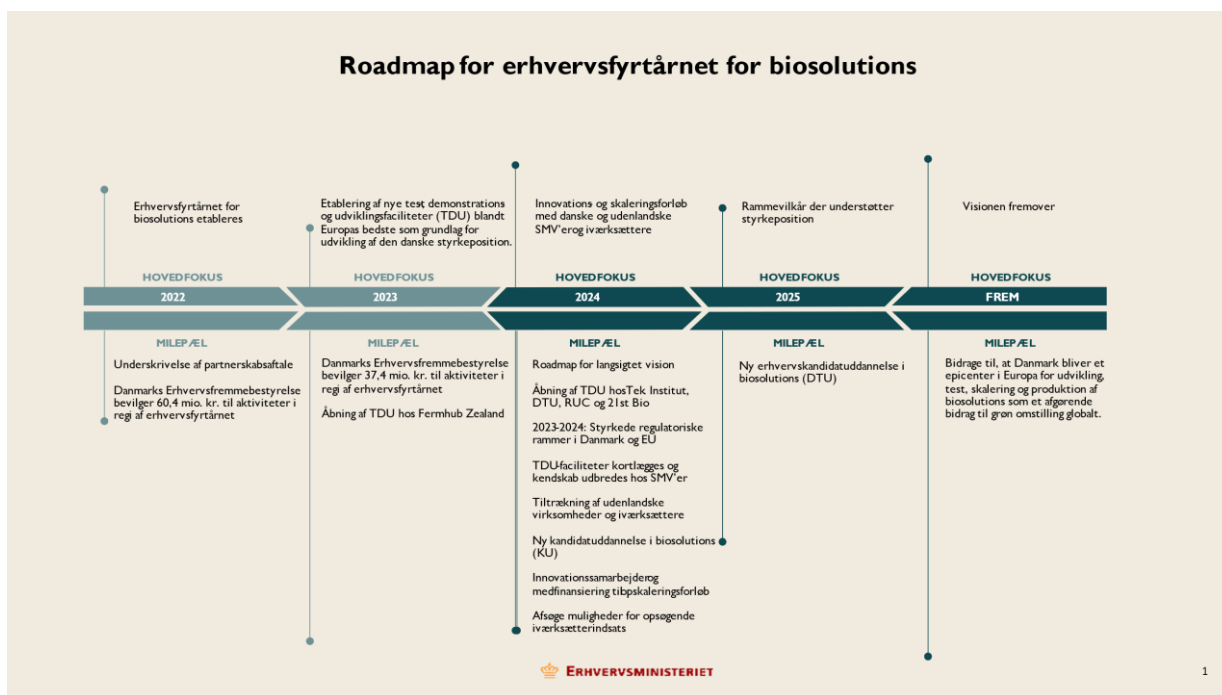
Roadmap for erhvervsfyrtårnet for biosolutions

Erhvervsfyrtårnet for biosolutions etableres

HOVEDFOKUS

2022

MILEPÆL

Underskrivelse af partnerskabsaftale

Danmarks Erhvervsfremmebestyrelse bevilger 60,4 mio. kr. til aktiviteter i regi af erhvervsfyrtårnet

Etablering af nye test demonstrations og udviklingsfaciliteter (TDU) blandt Europas bedste som grundlag for udvikling af den danske styrkeposition.

HOVEDFOKUS

2023

MILEPÆL

Danmarks Erhvervsfremmebestyrelse bevilger 37,4 mio. kr. til aktiviteter i regi af erhvervsfyrtårnet

Åbning af TDU hos Fermhub Zealand

Innovations og skaleringsforløb med danske og udenlandske SMV'erog iværksættere

HOVEDFOKUS

2024

MILEPÆL

Roadmap for langsigtet vision

Åbning af TDU hosTek Institut, DTU, RUC og 21st Bio

2023-2024: Styrkede regulatoriske rammer i Danmark og EU

TDU-faciliteter kortlægges og kendskab udbredes hos SMV'er

Tiltrækning af udenlandske virksomheder og iværksættere

Ny kandidatuddannelse i biosolutions (KU)

Innovationssamarbejderog medfinansiering tibpskaleringsforløb

Afsøge muligheder for opsøgende iværksætterindsats

Rammevilkår der understøtter styrkeposition

HOVEDFOKUS

2025

MILEPÆL

Ny erhvervskandidatuddannelse i biosolutions (DTU)

Visionen fremover

HOVEDFOKUS

FREM

MILEPÆL

Bidrage til, at Danmark bliver et epicenter i Europa for udvikling, test, skalering og produktion af biosolutions som et afgørende bidrag til grøn omstilling globalt.

ERHVERVSMINISTERIET

1